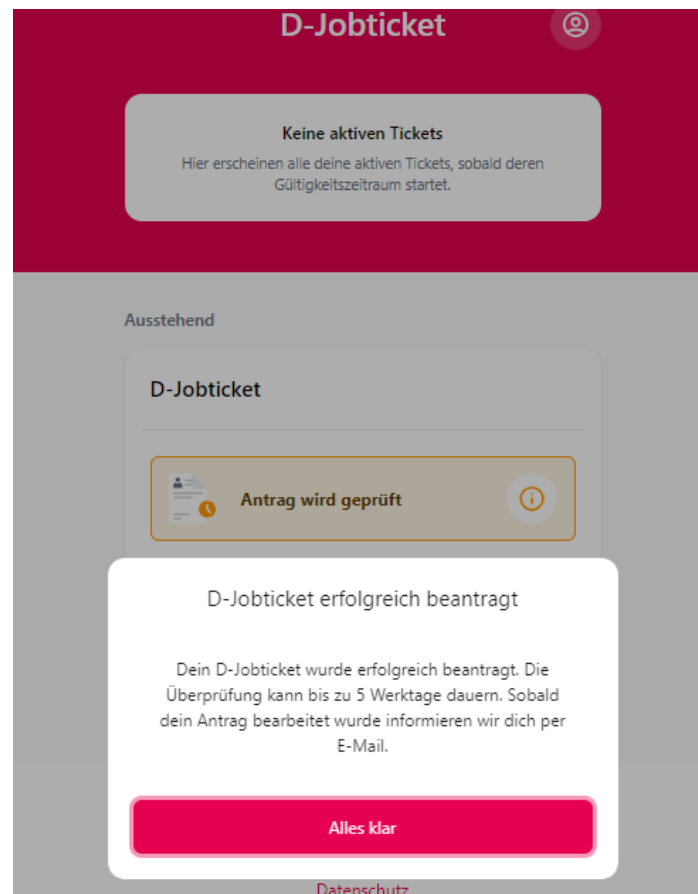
D-Jobticket

Keine aktiven Tickets

Hier erscheinen alle deine aktiven Tickets, sobald deren Gültigkeitszeitraum startet.

Ausstehend

D-Jobticket

Antrag wird geprüft

D-Jobticket erfolgreich beantragt

Dein D-Jobticket wurde erfolgreich beantragt. Die Überprüfung kann bis zu 5 Werktage dauern. Sobald dein Antrag bearbeitet wurde informieren wir dich per E-Mail.

Alles klar

Datenschutz